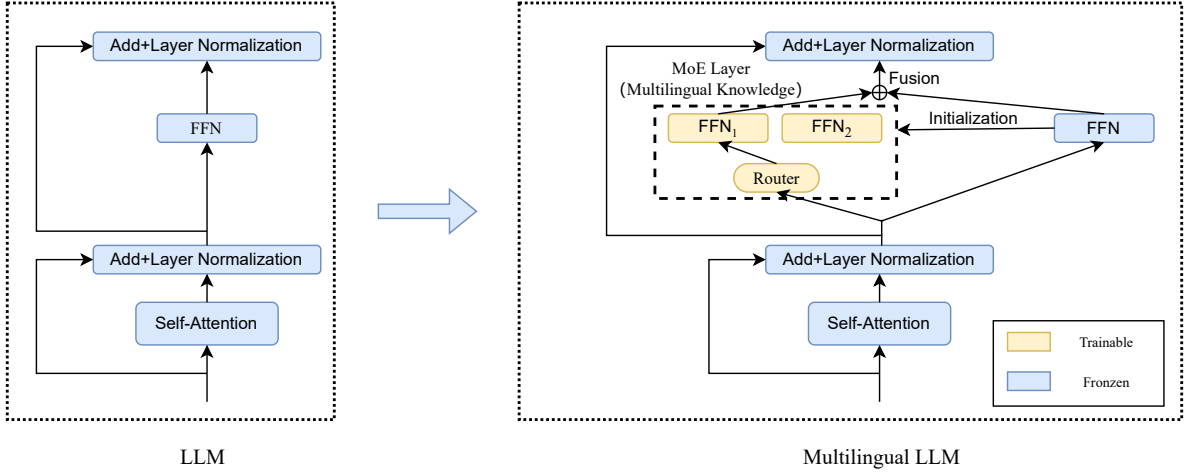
Add+Layer Normalization

FFN

Add+Layer Normalization

Self-Attention

LLM

Add+Layer Normalization

Fusion

MoE Layer
(Multilingual Knowledge)

$FFN_1$

$FFN_2$

Initialization

FFN

Router

Add+Layer Normalization

Self-Attention

Trainable

Fronzen

Multilingual LLM